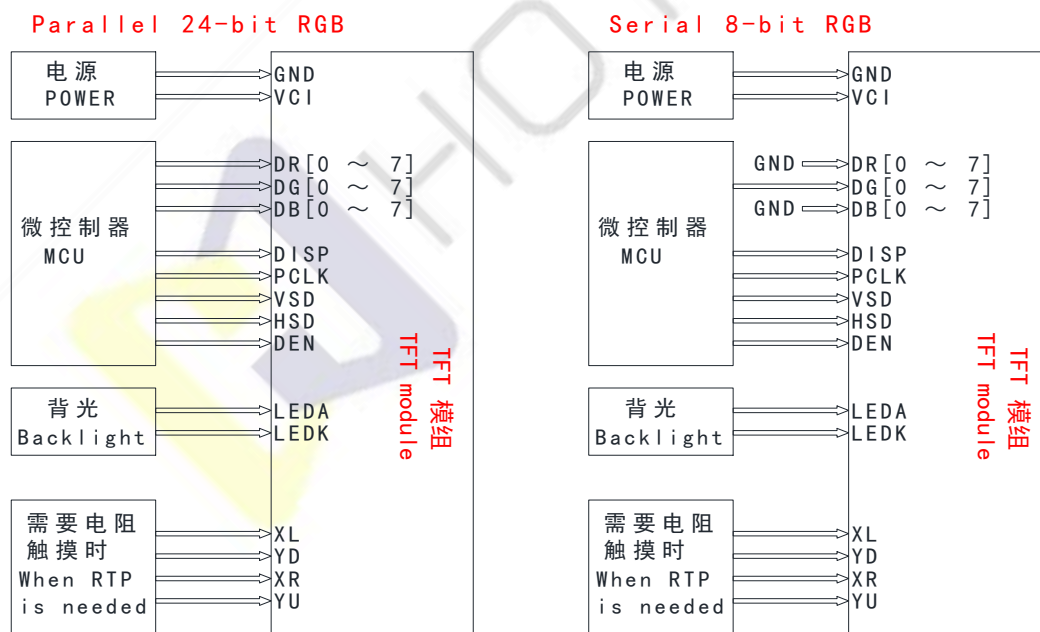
Parallel 24-bit RGB

电源
POWER

GND
VCI

微控制器
MCU

DR[0 ~ 7]
DG[0 ~ 7]
DB[0 ~ 7]
DISP
PCLK
VSD
HSD
DEN

背光
Backlight

LEDA
LEDK

需要电阻触摸时
When RTP is needed

XL
YD
XR
YU

TFT 模组
TFT module

Serial 8-bit RGB

电源
POWER

GND
VCI

微控制器
MCU

GND
GND

DR[0 ~ 7]
DG[0 ~ 7]
DB[0 ~ 7]
DISP
PCLK
VSD
HSD
DEN

背光
Backlight

LEDA
LEDK

需要电阻触摸时
When RTP is needed

XL
YD
XR
YU

TFT 模组
TFT module